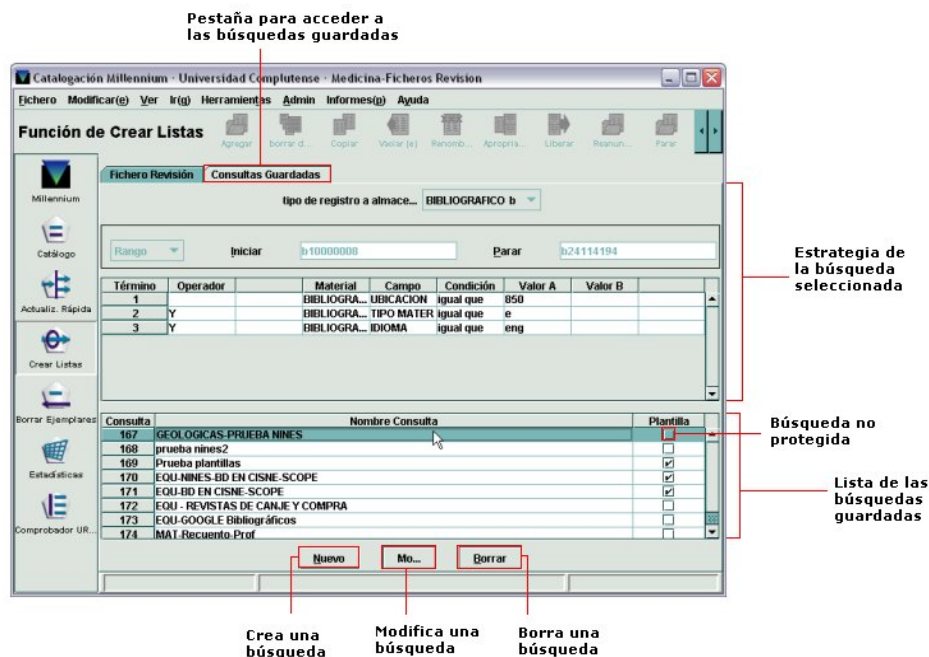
Pestaña para acceder a las búsquedas guardadas

Catalogación Millennium - Universidad Complutense - Medicina-Ficheros Revision

Fichero Modificar(e) Ver Ir(g) Herramientas Admin Informes(p) Ayuda

Función de Crear Listas

Agregar borrar d... Copiar Vaciar (e) Renomb... Apropria... Liberar Reanun... Parar

Millennium
Catálogo
Actualiz. Rápida
Crear Listas
Borrar Ejemplares
Estadísticas
Comprobador UR...

Fichero Revisión | Consultas Guardadas

tipo de registro a almace... BIBLIOGRAFICO b

Rango | Iniciar | b10000008 | Parar | b24114194

| Término | Operador | | Material | Campo | Condición | Valor A | Valor B |
|---|---|---|---|---|---|---|---|
| 1 | | | BIBLIOGRA... | UBICACION | igual que | 850 | |
| 2 | Y | | BIBLIOGRA... | TIPO MATER | igual que | e | |
| 3 | Y | | BIBLIOGRA... | IDIOMA | igual que | eng | |

| Consulta | Nombre Consulta | Plantilla |
|---|---|---|
| 167 | GEOLOGICAS-PRUEBA NINES | ☐ |
| 168 | prueba nines2 | ☐ |
| 169 | Prueba plantillas | ☑ |
| 170 | EQU-NINES-BD EN CISNE-SCOPE | ☑ |
| 171 | EQU-BD EN CISNE-SCOPE | ☑ |
| 172 | EQU - REVISTAS DE CANJE Y COMPRA | ☐ |
| 173 | EQU-GOOGLE Bibliográficos | ☐ |
| 174 | MAT-Recuento-Prof | ☐ |

Nuevo | Mo... | Borrar

Estrategia de la búsqueda seleccionada

Búsqueda no protegida

Lista de las búsquedas guardadas

Crea una búsqueda

Modifica una búsqueda

Borra una búsqueda